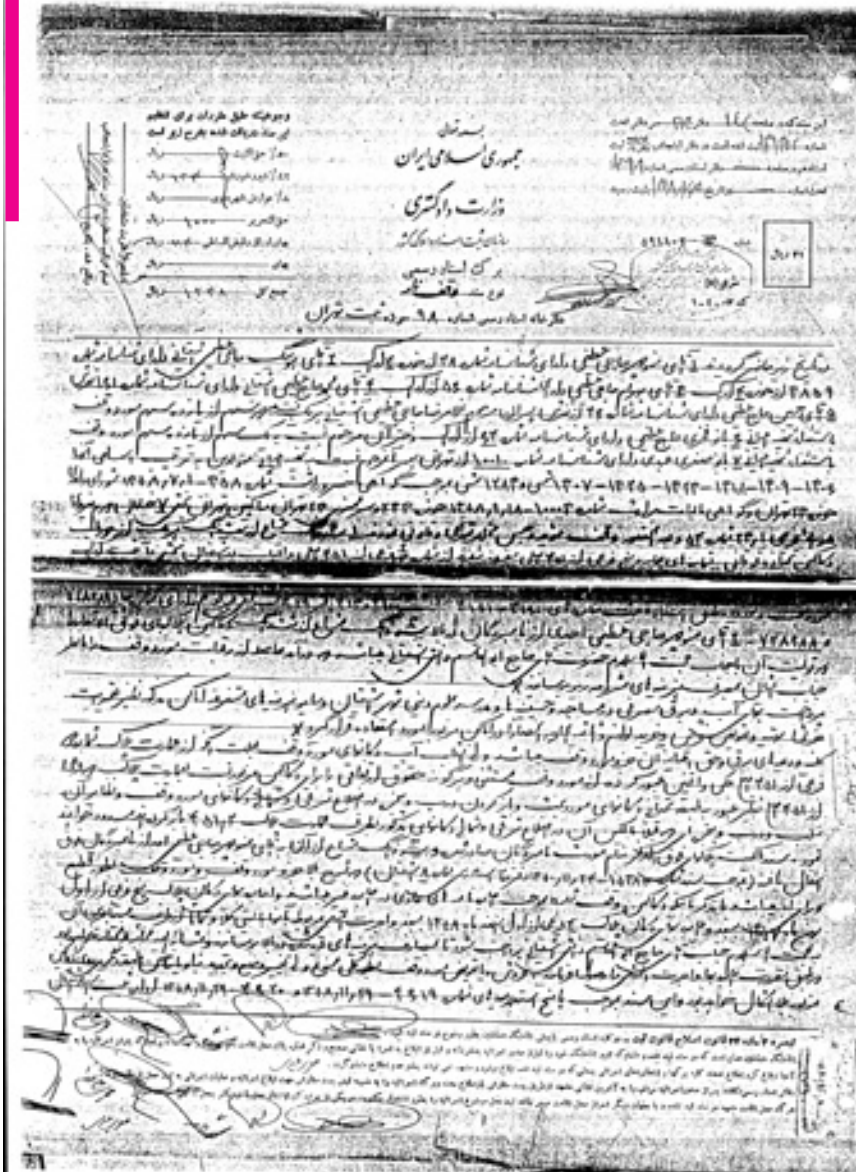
بسمه تعالی
جمهوری اسلامی ایران
وزارت دادگستری
سازمان ثبت اسناد و املاک کشور
برگ اسناد رسمی
نوع سند وقفنامه
دفترخانه اسناد رسمی شماره ۹۸ حوزه ثبت تهران

وجوهیکه طبق مقررات برای تنظیم این سند دریافت شده بشرح زیر است

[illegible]

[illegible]

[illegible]